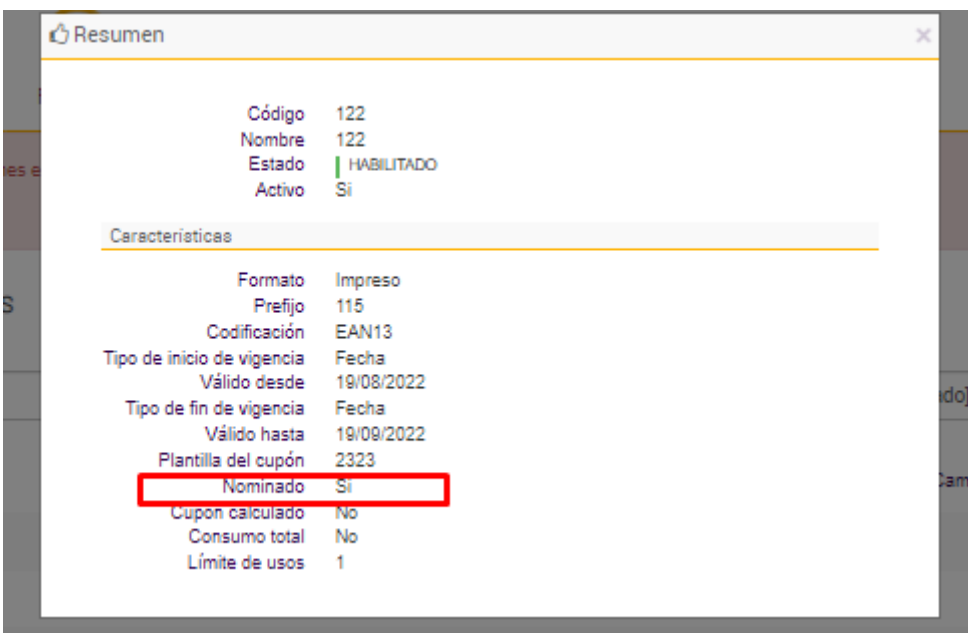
Resumen

×

Código 122
Nombre 122
Estado HABILITADO
Activo Si

Caracteristicas

Formato Impreso
Prefijo 115
Codificación EAN13
Tipo de inicio de vigencia Fecha
Válido desde 19/08/2022
Tipo de fin de vigencia Fecha
Válido hasta 19/09/2022
Plantilla del cupón 2323
Nominado Si
Cupon calculado No
Consumo total No
Límite de usos 1

es e

S

ado]

Cam